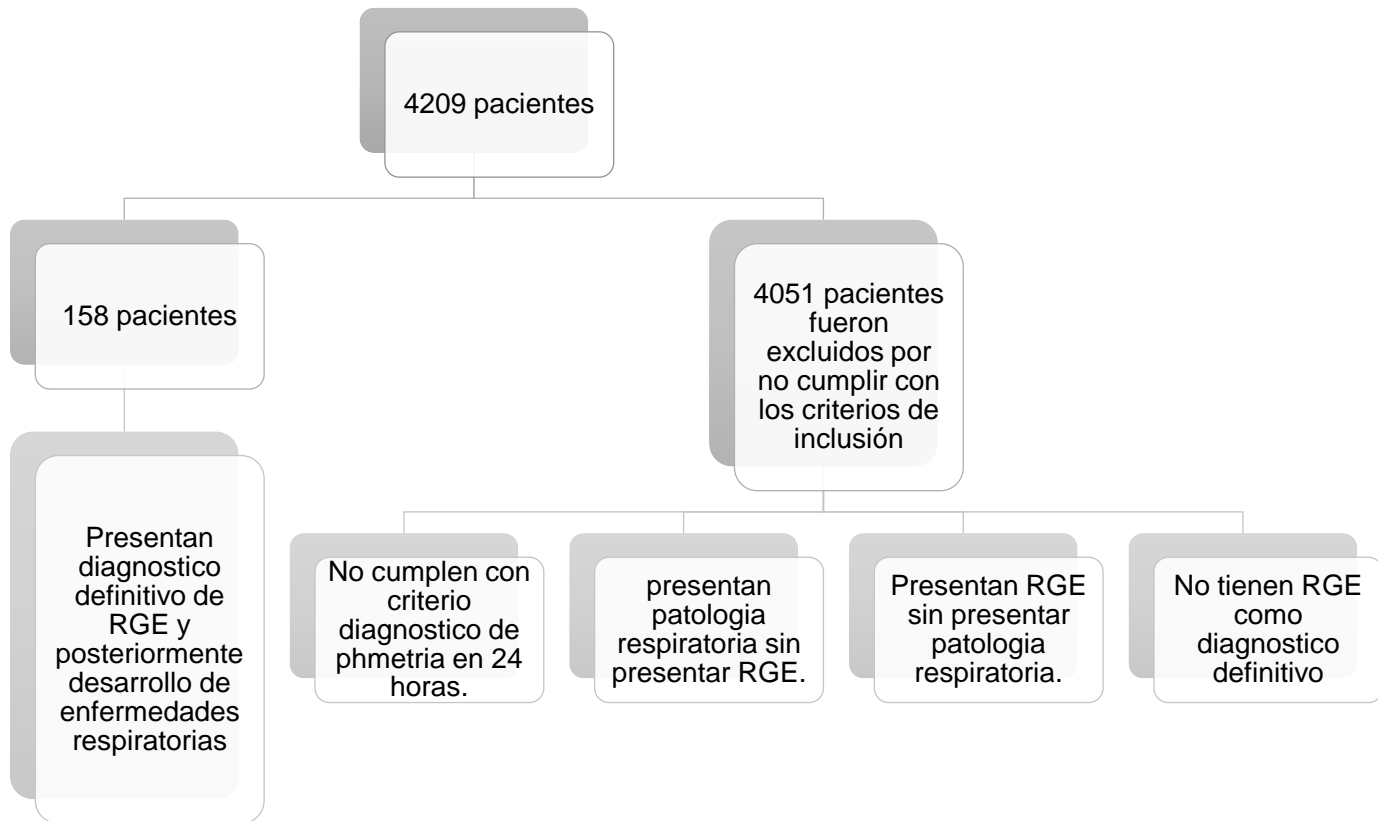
4209 pacientes

158 pacientes

4051 pacientes fueron excluidos por no cumplir con los criterios de inclusión

Presentan diagnostico definitivo de RGE y posteriormente desarrollo de enfermedades respiratorias

No cumplen con criterio diagnostico de phmetria en 24 horas.

presentan patologia respiratoria sin presentar RGE.

Presentan RGE sin presentar patologia respiratoria.

No tienen RGE como diagnostico definitivo